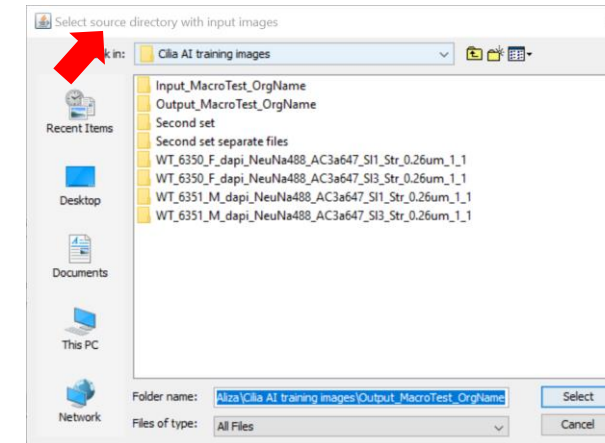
Select source directory with input images

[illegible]k in: Cilia AI training images

Recent Items

Desktop

Documents

This PC

Network

Input_MacroTest_OrgName
Output_MacroTest_OrgName
Second set
Second set separate files
WT_6350_F_dapi_NeuNa488_AC3a647_SI1_Str_0.26um_1_1
WT_6350_F_dapi_NeuNa488_AC3a647_SI3_Str_0.26um_1_1
WT_6351_M_dapi_NeuNa488_AC3a647_SI1_Str_0.26um_1_1
WT_6351_M_dapi_NeuNa488_AC3a647_SI3_Str_0.26um_1_1

Folder name: Aliza\Cilia AI training images\Output_MacroTest_OrgName

Files of type: All Files

Select

Cancel